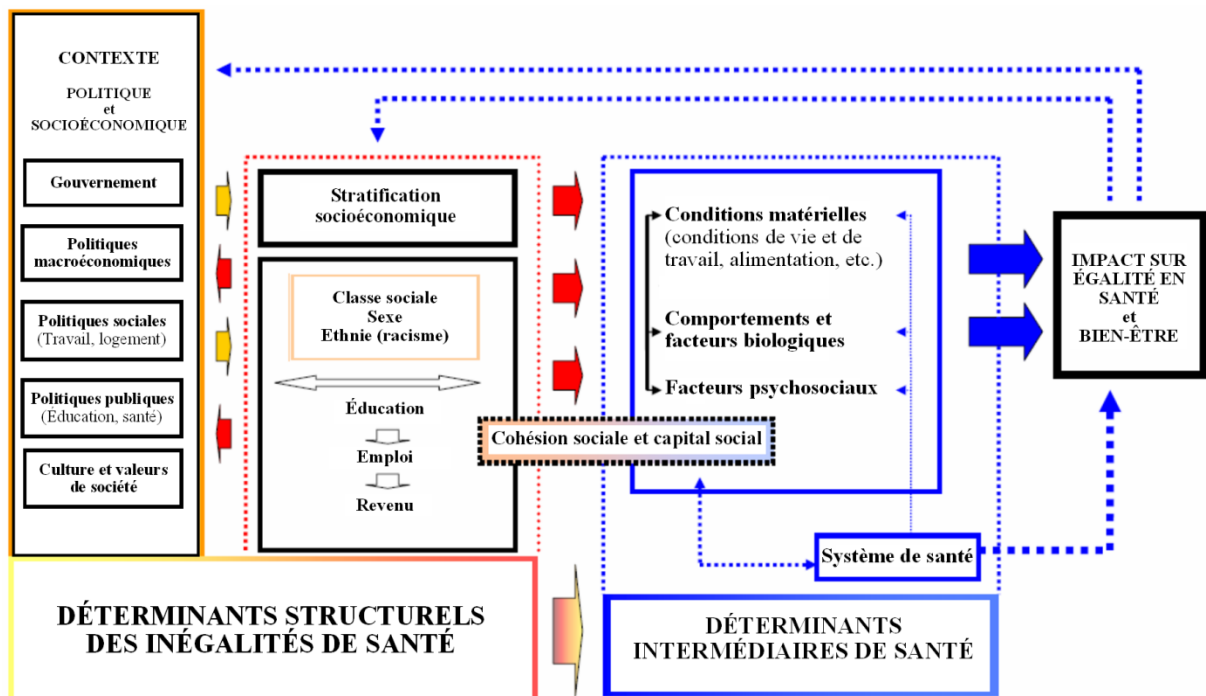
CONTEXTE

POLITIQUE et SOCIOÉCONOMIQUE

Gouvernement

Politiques macroéconomiques

Politiques sociales (Travail, logement)

Politiques publiques (Éducation, santé)

Culture et valeurs de société

Stratification socioéconomique

Classe sociale
Sexe
Ethnie (racisme)

Éducation

Emploi

Revenu

Cohésion sociale et capital social

Conditions matérielles (conditions de vie et de travail, alimentation, etc.)

Comportements et facteurs biologiques

Facteurs psychosociaux

Système de santé

IMPACT SUR ÉGALITÉ EN SANTÉ et BIEN-ÊTRE

DÉTERMINANTS STRUCTURELS DES INÉGALITÉS DE SANTÉ

DÉTERMINANTS INTERMÉDIAIRES DE SANTÉ